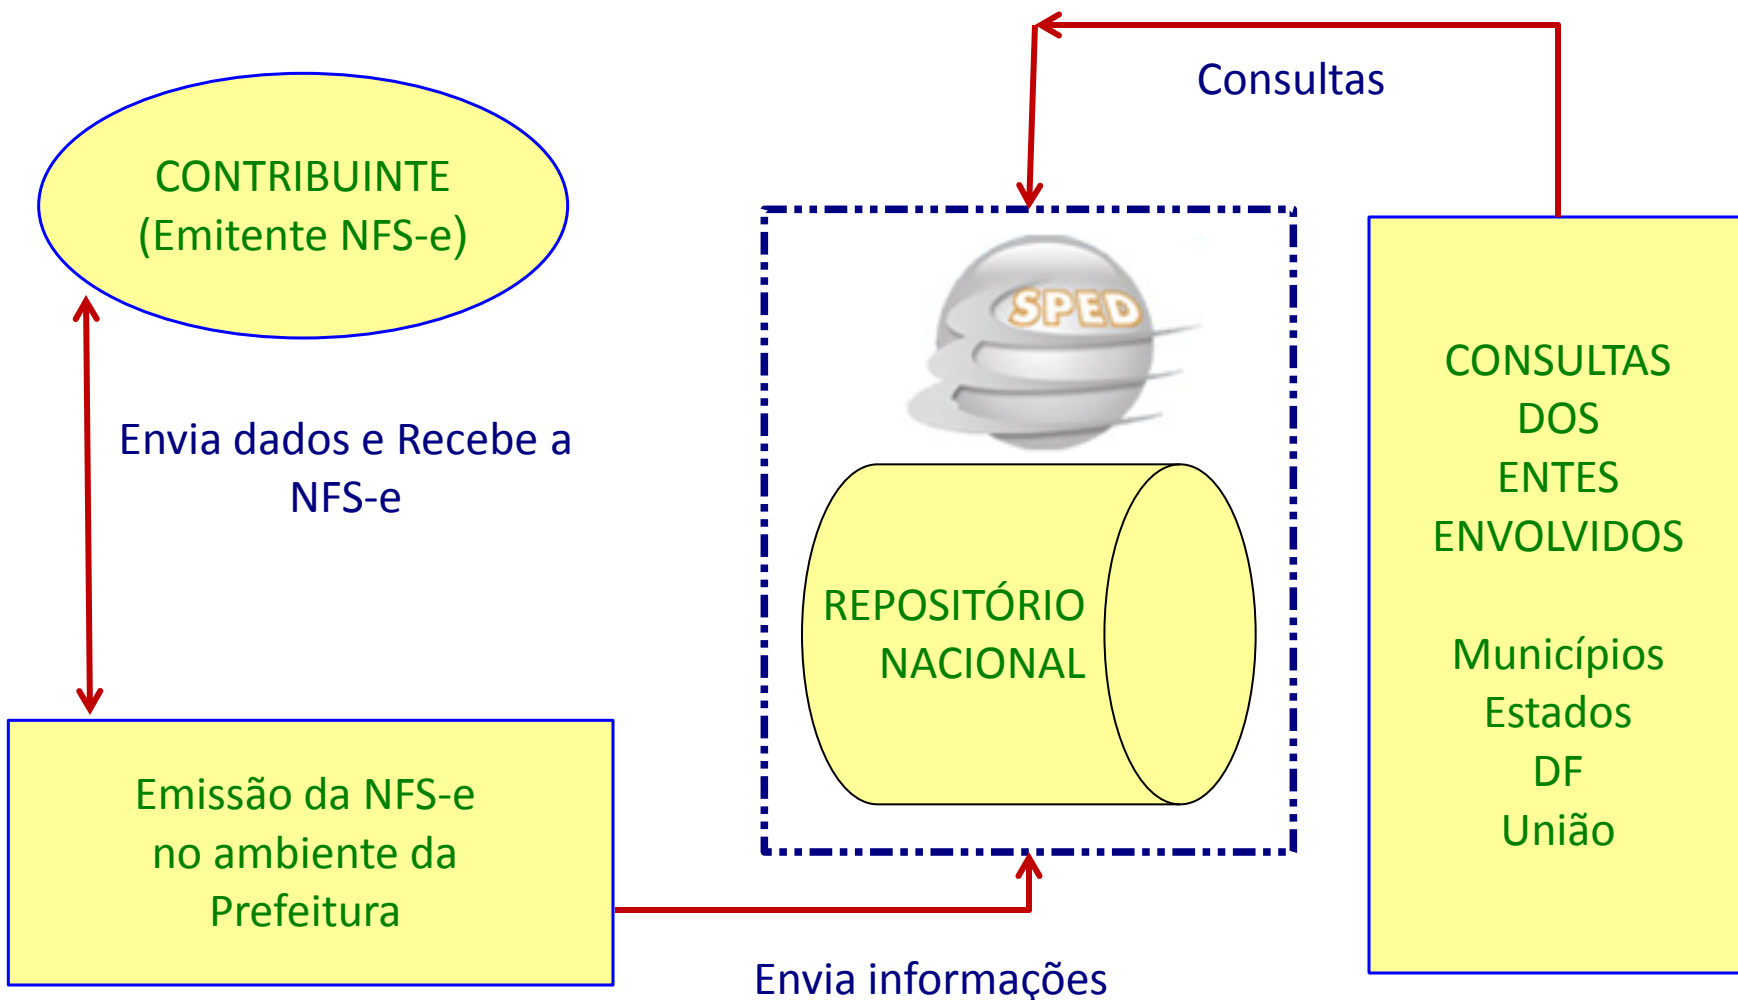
Consultas

CONTRIBUINTE
(Emitente NFS-e)

SPED

Envia dados e Recebe a NFS-e

REPOSITÓRIO
NACIONAL

CONSULTAS
DOS
ENTES
ENVOLVIDOS

Municípios
Estados
DF
União

Emissão da NFS-e
no ambiente da
Prefeitura

Envia informações